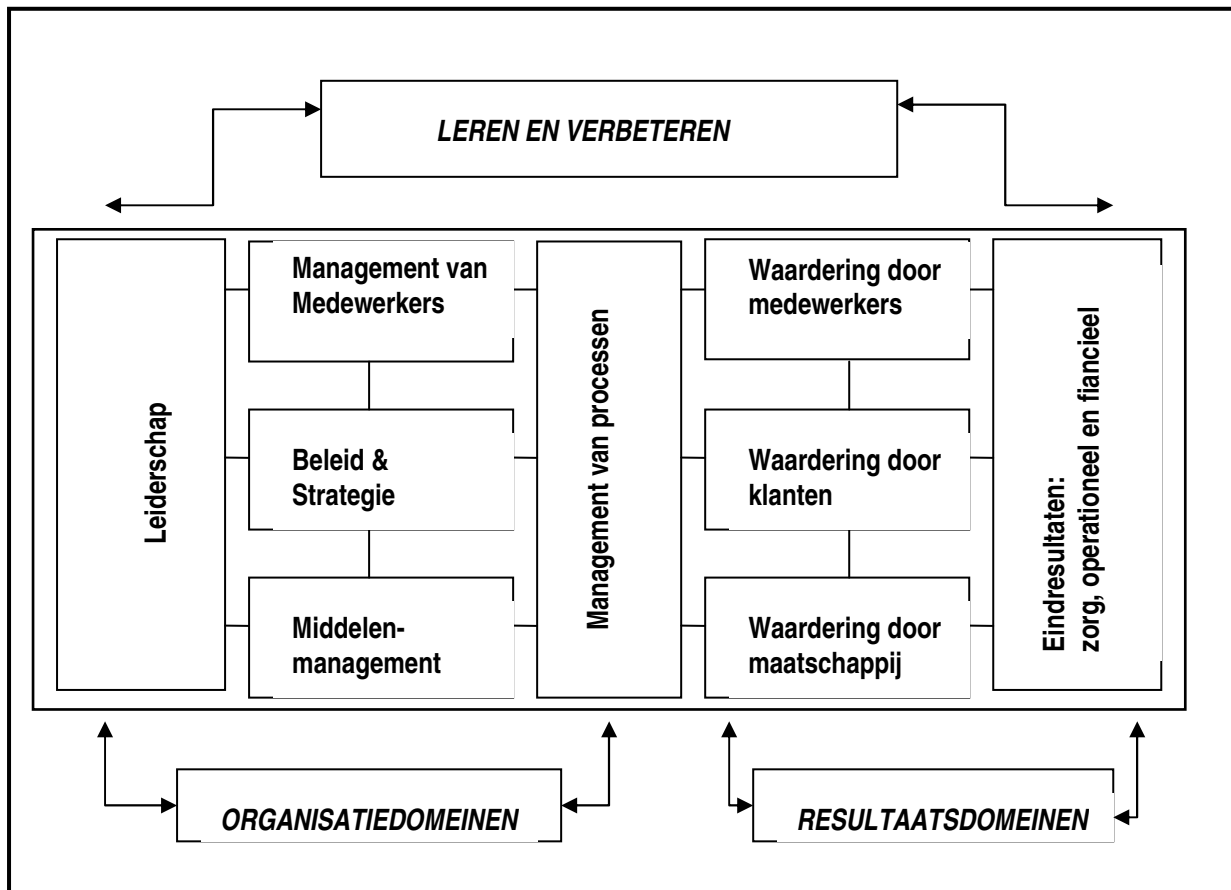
LEREN EN VERBETEREN

Leiderschap

Management van Medewerkers

Beleid & Strategie

Middelenmanagement

Management van processen

Waardering door medewerkers

Waardering door klanten

Waardering door maatschappij

Eindresultaten: zorg, operationeel en fiancieel

ORGANISATIEDOMEINEN

RESULTAATSDOMEINEN